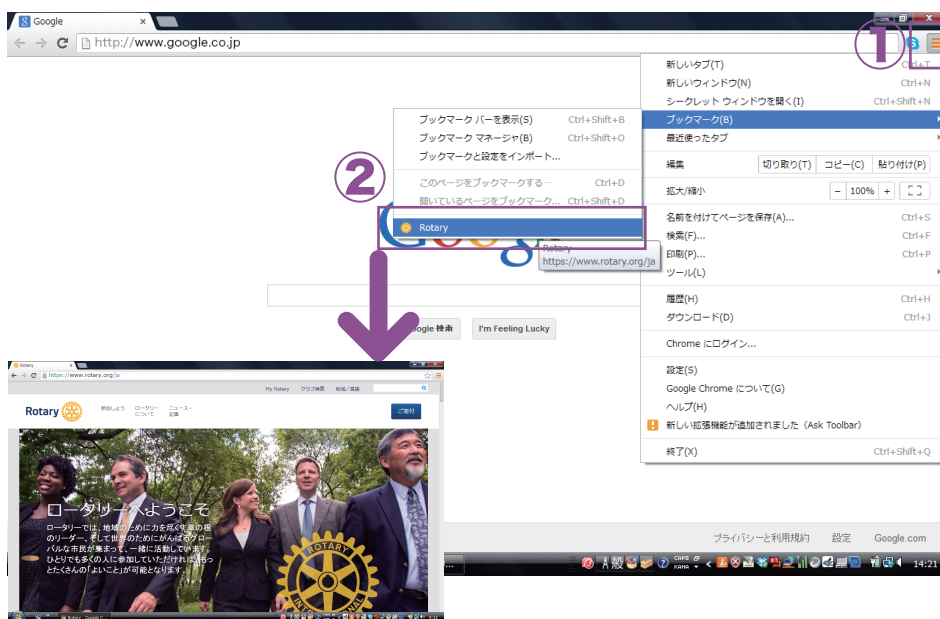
Google
http://www.google.co.jp

①

新しいタブ(T) Ctrl+T
新しいウィンドウ(N) Ctrl+N
シークレット ウィンドウを開く(I) Ctrl+Shift+N
ブックマーク(B)
最近使ったタブ
編集 切り取り(T) コピー(C) 貼り付け(P)
拡大/縮小 − 100% +
名前を付けてページを保存(A)... Ctrl+S
検索(F)... Ctrl+F
印刷(P)... Ctrl+P
ツール(L)
履歴(H) Ctrl+H
ダウンロード(D) Ctrl+J
Chrome にログイン...
設定(S)
Google Chrome について(G)
ヘルプ(H)
新しい拡張機能が追加されました (Ask Toolbar)
終了(X) Ctrl+Shift+Q

ブックマーク バーを表示(S) Ctrl+Shift+B
ブックマーク マネージャ(B) Ctrl+Shift+O
ブックマークと設定をインポート...
このページをブックマークする... Ctrl+D
開いているページをブックマーク... Ctrl+Shift+D

②

Rotary
Rotary
https://www.rotary.org/ja

Google 検索 I'm Feeling Lucky

プライバシーと利用規約 設定 Google.com

14:21

Rotary
https://www.rotary.org/ja
My Rotary クラブ検索 紙紙/資料
Rotary 参加しよう ロータリーについて ニュース・記事 ご寄付

ロータリーへようこそ
ロータリーでは、地域のために力を尽くす草の根のリーダー、そして世界のためにがんばるグローバルな市民が集まって、一緒に活動しています。ひとりでも多くの人に参加していただければ、もっとたくさんの「よいこと」が可能となります。

ROTARY INTERNATIONAL